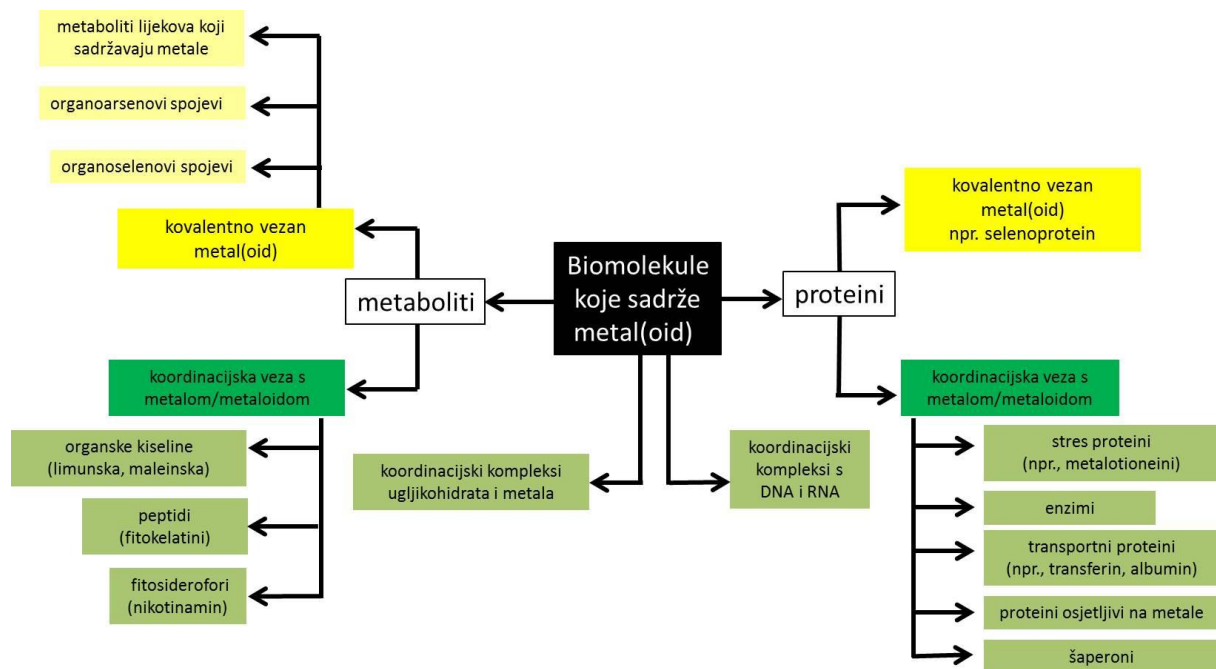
Biomolekule koje sadrže metal(oid)

metaboliti

kovalentno vezan metal(oid)

metaboliti lijekova koji sadržavaju metale

organoarsenovi spojevi

organoselenovi spojevi

koordinacijska veza s metalom/metaloidom

organske kiseline (limunska, maleinska)

peptidi (fitokelatini)

fitosiderofori (nikotinamin)

koordinacijski kompleksi ugljikohidrata i metala

koordinacijski kompleksi s DNA i RNA

proteini

kovalentno vezan metal(oid) npr. selenoprotein

koordinacijska veza s metalom/metaloidom

stres proteini (npr., metalotioneini)

enzimi

transportni proteini (npr., transferin, albumin)

proteini osjetljivi na metale

šaperoni